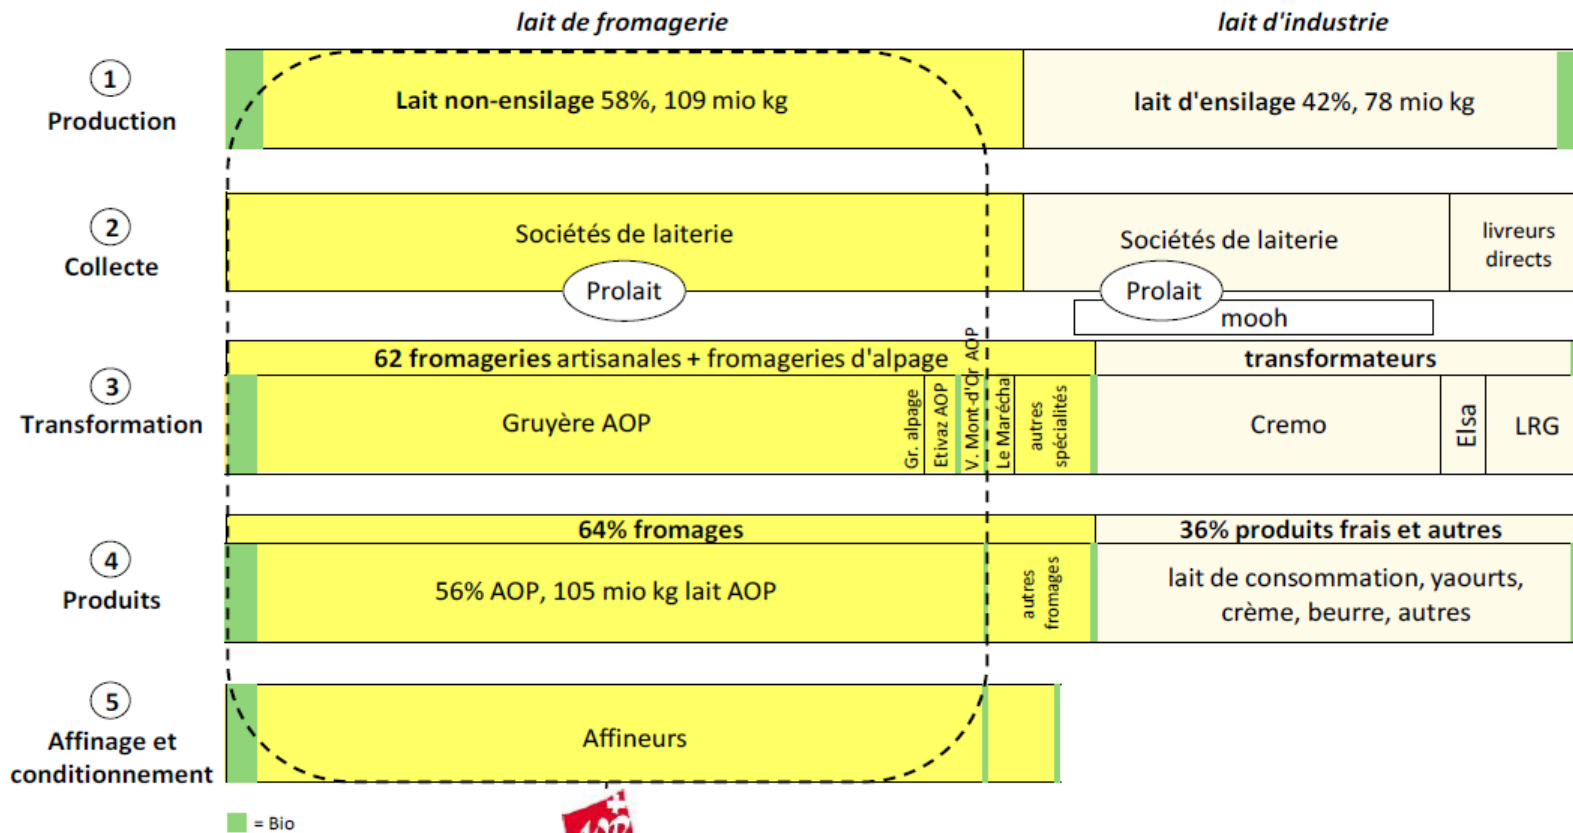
lait de fromagerie

lait d'industrie

1
Production

Lait non-ensilage 58%, 109 mio kg

lait d'ensilage 42%, 78 mio kg

2
Collecte

Sociétés de laiterie

Prolait

Sociétés de laiterie

livreurs directs

Prolait

mooh

3
Transformation

62 fromageries artisanales + fromageries d'alpage

transformateurs

Gruyère AOP

Gr. alpage

Etivaz AOP

V. Mont-d'Or AOP

Le Marécha

autres spécialités

Cremo

Elsa

LRG

4
Produits

64% fromages

36% produits frais et autres

56% AOP, 105 mio kg lait AOP

autres fromages

lait de consommation, yaourts, crème, beurre, autres

5
Affinage et conditionnement

Affineurs

= Bio